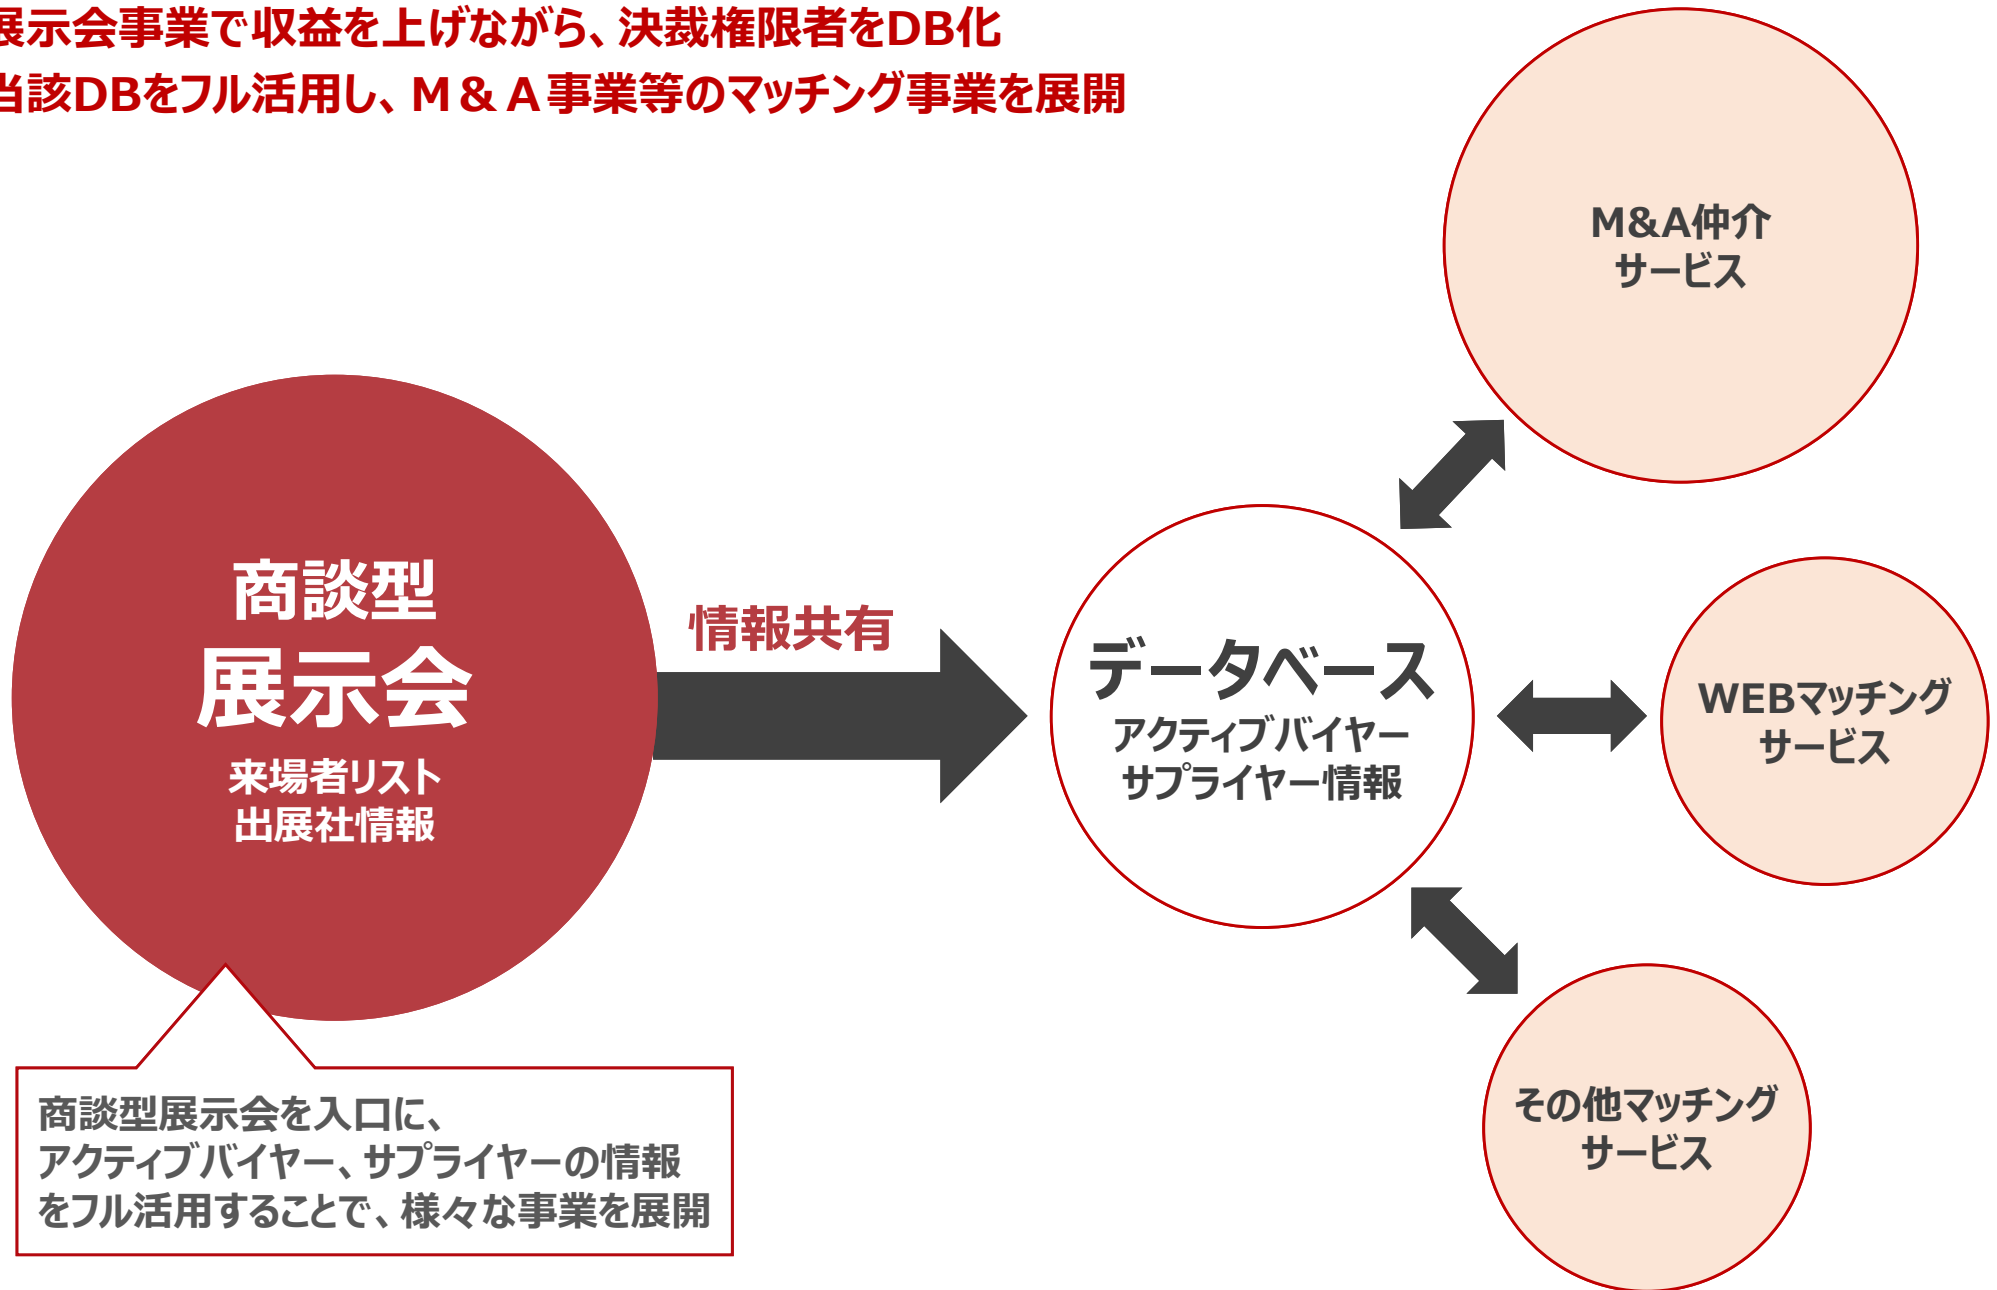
展示会事業で収益を上げながら、決裁権限者をDB化
当該DBをフル活用し、M＆A事業等のマッチング事業を展開

M&A仲介
サービス

商談型
展示会
来場者リスト
出展社情報

情報共有

データベース
アクティブバイヤー
サプライヤー情報

WEBマッチング
サービス

その他マッチング
サービス

商談型展示会を入口に、
アクティブバイヤー、サプライヤーの情報をフル活用することで、様々な事業を展開